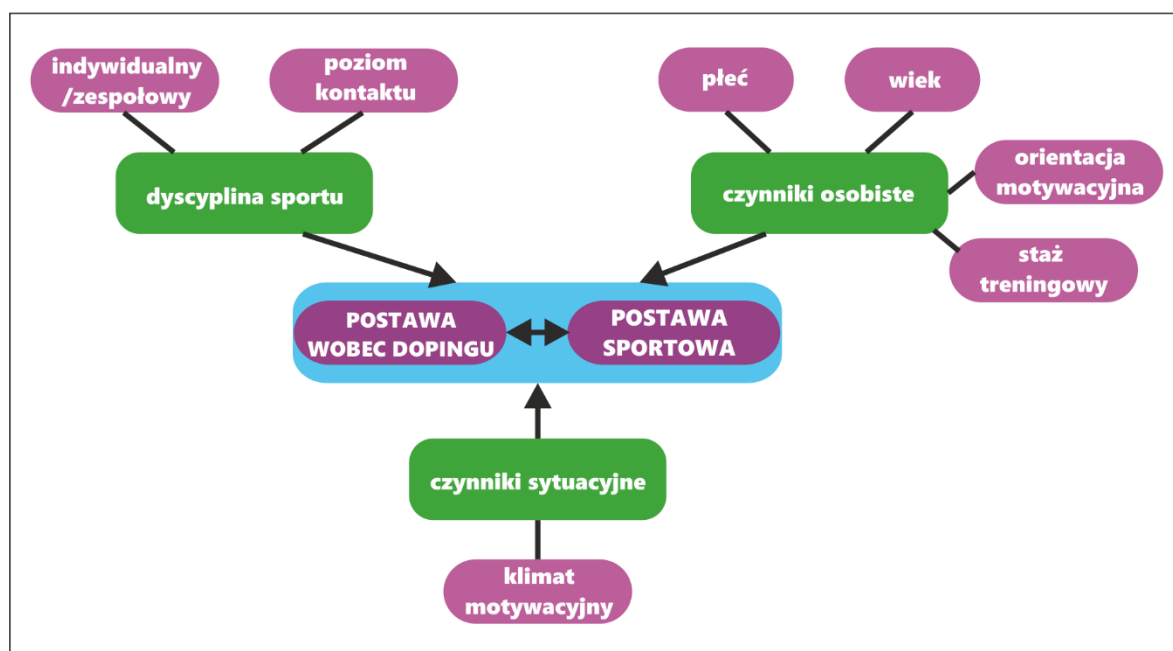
indywidualny /zespołowy

poziom kontaktu

płeć

wiek

dyscyplina sportu

czynniki osobiste

orientacja motywacyjna

staż treningowy

POSTAWA WOBEC DOPINGU

POSTAWA SPORTOWA

czynniki sytuacyjne

klimat motywacyjny